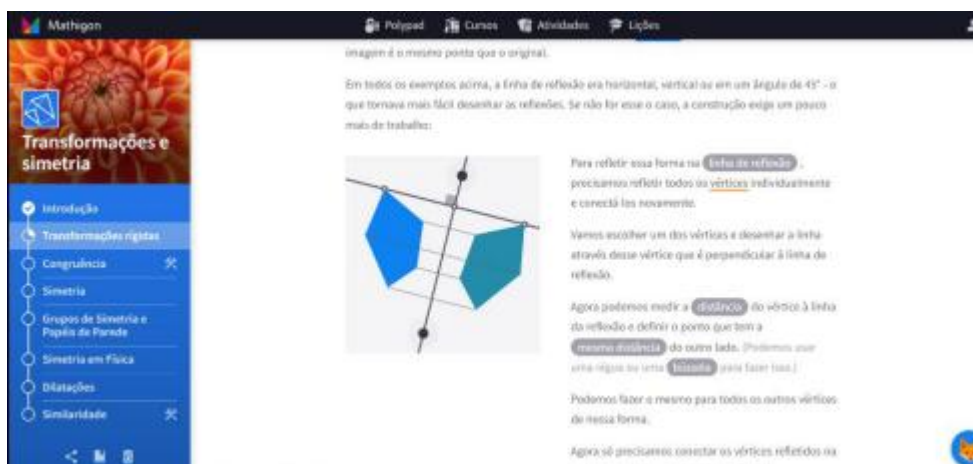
Mathigon

Polypad   Cursos   Atividades   Lições

Transformações e simetria

Introdução
Transformações rígidas
Congruência
Simetria
Grupos de Simetria e Papéis de Parede
Simetria em Física
Dilatações
Similaridade

imagem é o mesmo ponto que o original.

Em todos os exemplos acima, a linha de reflexão era horizontal, vertical ou em um ângulo de 45° - o que tornava mais fácil desenhar as reflexões. Se não for esse o caso, a construção exige um pouco mais de trabalho:

Para refletir essa forma na linha de reflexão, precisamos refletir todos os vértices individualmente e conectá-los novamente.

Vamos escolher um dos vértices e desenhar a linha através desse vértice que é perpendicular à linha de reflexão.

Agora podemos medir a distância do vértice à linha da reflexão e definir o ponto que tem a mesma distância do outro lado. (Podemos usar uma régua ou uma bússola para fazer isso.)

Podemos fazer o mesmo para todos os outros vértices de nossa forma.

Agora só precisamos conectar os vértices refletidos na